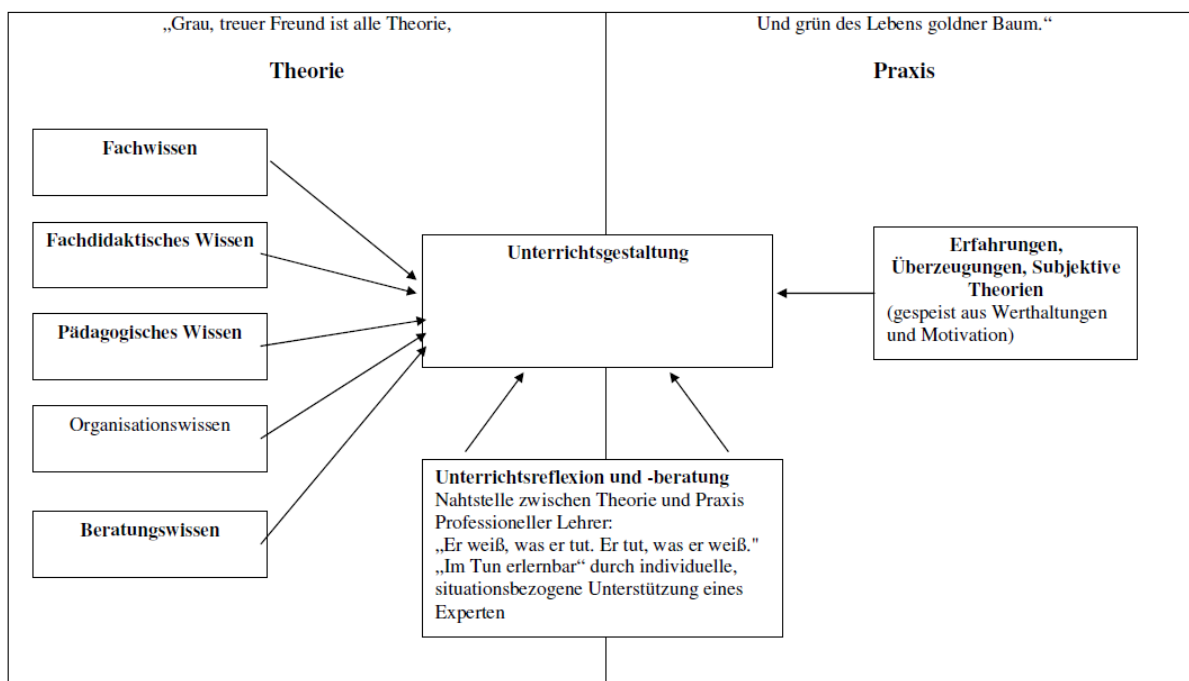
„Grau, treuer Freund ist alle Theorie,

Und grün des Lebens goldner Baum.“

Theorie

Praxis

Fachwissen

Fachdidaktisches Wissen

Pädagogisches Wissen

Organisationswissen

Beratungswissen

Unterrichtsgestaltung

Erfahrungen, Überzeugungen, Subjektive Theorien (gespeist aus Werthaltungen und Motivation)

Unterrichtsreflexion und -beratung
Nahtstelle zwischen Theorie und Praxis
Professioneller Lehrer:
„Er weiß, was er tut. Er tut, was er weiß."
„Im Tun erlernbar“ durch individuelle, situationsbezogene Unterstützung eines Experten